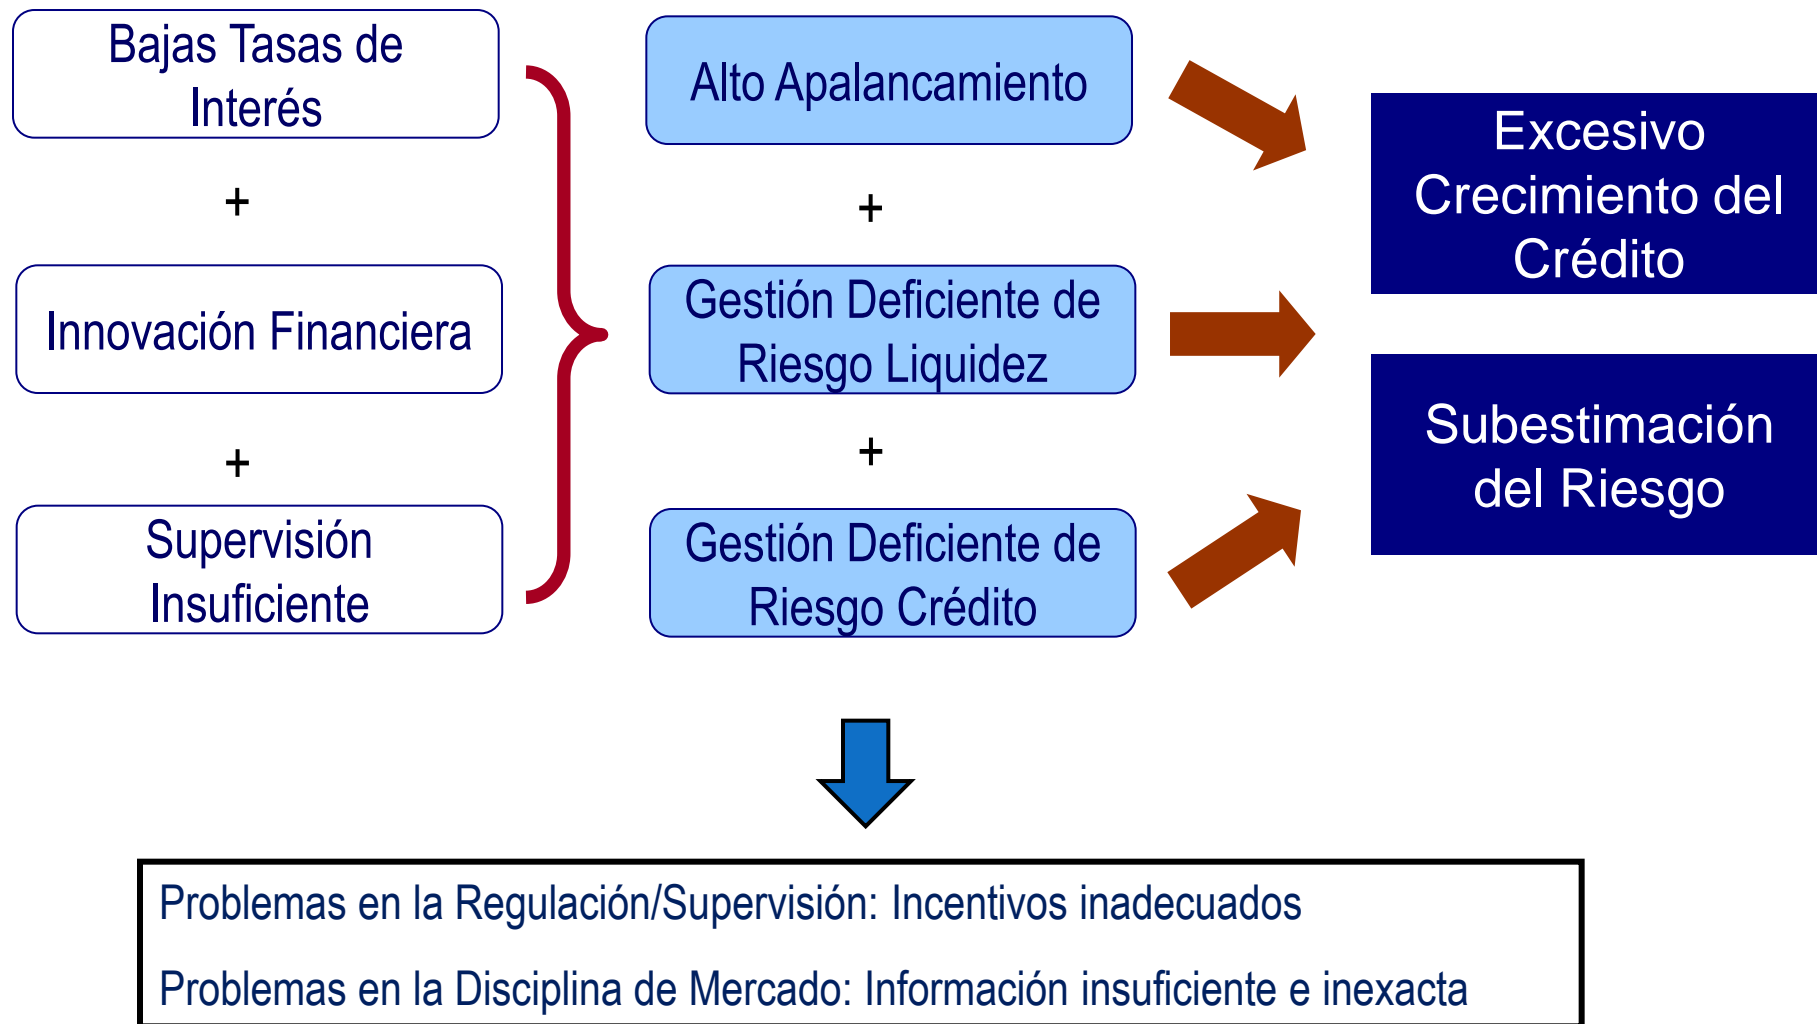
Bajas Tasas de Interés

+

Innovación Financiera

+

Supervisión Insuficiente

Alto Apalancamiento

+

Gestión Deficiente de Riesgo Liquidez

+

Gestión Deficiente de Riesgo Crédito

Excesivo Crecimiento del Crédito

Subestimación del Riesgo

Problemas en la Regulación/Supervisión: Incentivos inadecuados

Problemas en la Disciplina de Mercado: Información insuficiente e inexacta